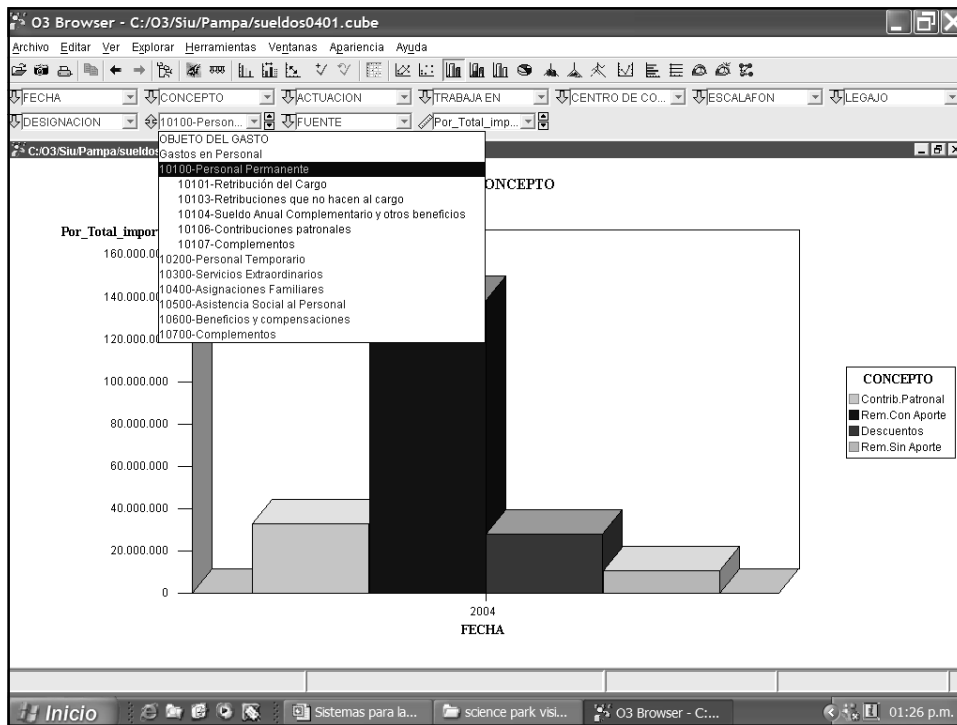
O3 Browser - C:/O3/Siu/Pampa/sueldos0401.cube

Archivo Editar Ver Explorar Herramientas Ventanas Apariencia Ayuda

FECHA CONCEPTO ACTUACION TRABAJA EN CENTRO DE CO... ESCALAFON LEGAJO

DESIGNACION 10100-Person... FUENTE Por_Total_imp...

C:/O3/Siu/Pampa/sueldos

OBJETO DEL GASTO
Gastos en Personal
10100-Personal Permanente
10101-Retribución del Cargo
10103-Retribuciones que no hacen al cargo
10104-Sueldo Anual Complementario y otros beneficios
10106-Contribuciones patronales
10107-Complementos
10200-Personal Temporario
10300-Servicios Extraordinarios
10400-Asignaciones Familiares
10500-Asistencia Social al Personal
10600-Beneficios y compensaciones
10700-Complementos

ONCEPTO

Por_Total_impor

160.000.00
140.000.00
120.000.00
100.000.000
80.000.000
60.000.000
40.000.000
20.000.000
0

2004
FECHA

CONCEPTO
Contrib.Patronal
Rem.Con Aporte
Descuentos
Rem.Sin Aporte

Inicio | Sistemas para la... | science park visi... | O3 Browser - C:... | 01:26 p.m.